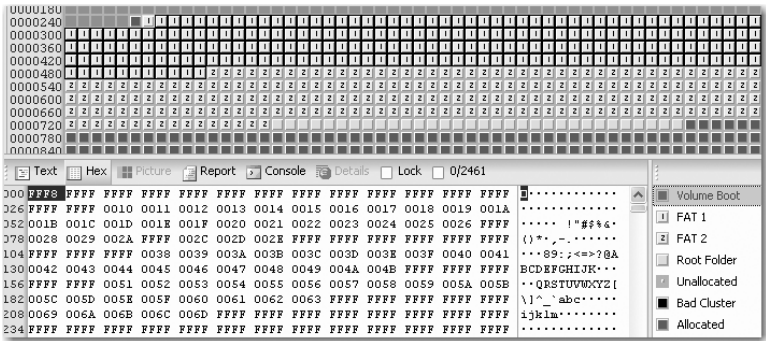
0000180
0000240
0000300
0000360
0000420
0000480
0000540
0000600
0000660
0000720
0000780
0000840

Text Hex Picture Report Console Details Lock 0/2461

| | | | | | | | | | | | | | | |
|---|---|---|---|---|---|---|---|---|---|---|---|---|---|---|
| 000 | FFF8 | FFFF | FFFF | FFFF | FFFF | FFFF | FFFF | FFFF | FFFF | FFFF | FFFF | FFFF | FFFF | ▪············ |
| 026 | FFFF | FFFF | 0010 | 0011 | 0012 | 0013 | 0014 | 0015 | 0016 | 0017 | 0018 | 0019 | 001A | ·············· |
| 052 | 001B | 001C | 001D | 001E | 001F | 0020 | 0021 | 0022 | 0023 | 0024 | 0025 | 0026 | FFFF | ····· !"#$%&· |
| 078 | 0028 | 0029 | 002A | FFFF | 002C | 002D | 002E | FFFF | FFFF | FFFF | FFFF | FFFF | FFFF | ()*·,-.······ |
| 104 | FFFF | FFFF | FFFF | 0038 | 0039 | 003A | 003B | 003C | 003D | 003E | 003F | 0040 | 0041 | ···89:;<=>?@A |
| 130 | 0042 | 0043 | 0044 | 0045 | 0046 | 0047 | 0048 | 0049 | 004A | 004B | FFFF | FFFF | FFFF | BCDEFGHIJK··· |
| 156 | FFFF | FFFF | 0051 | 0052 | 0053 | 0054 | 0055 | 0056 | 0057 | 0058 | 0059 | 005A | 005B | ··QRSTUVWXYZ[ |
| 182 | 005C | 005D | 005E | 005F | 0060 | 0061 | 0062 | 0063 | FFFF | FFFF | FFFF | FFFF | FFFF | \]^_`abc····· |
| 208 | 0069 | 006A | 006B | 006C | 006D | FFFF | FFFF | FFFF | FFFF | FFFF | FFFF | FFFF | FFFF | ijklm········ |
| 234 | FFFF | FFFF | FFFF | FFFF | FFFF | FFFF | FFFF | FFFF | FFFF | FFFF | FFFF | FFFF | FFFF | ············· |

Volume Boot
FAT 1
FAT 2
Root Folder
Unallocated
Bad Cluster
Allocated